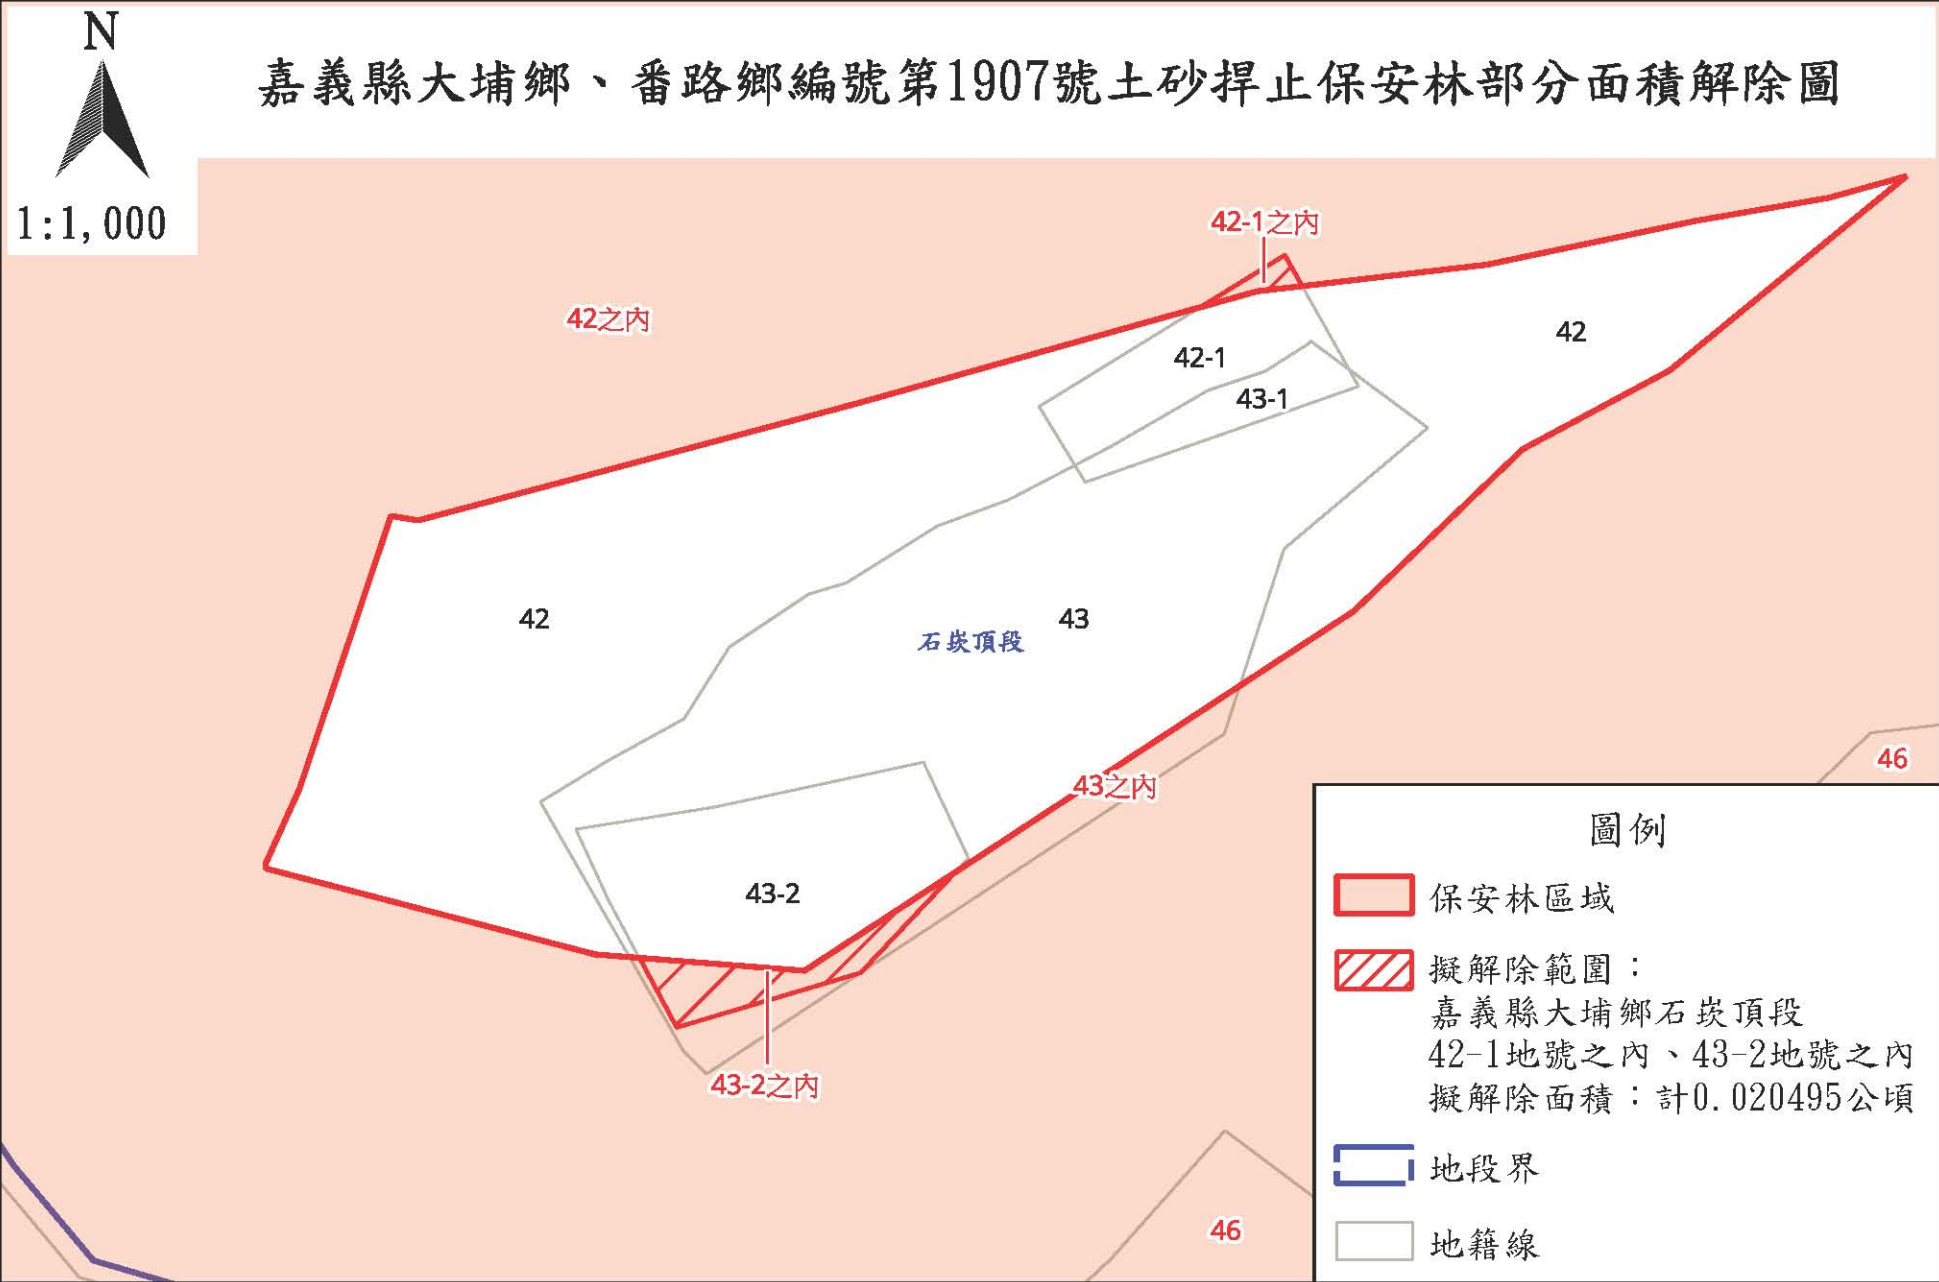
N

1:1,000

嘉義縣大埔鄉、番路鄉編號第1907號土砂捍止保安林部分面積解除圖

42-1之內

42之內

42

42-1

43-1

42

石崁頂段

43

43之內

46

43-2

43-2之內

46

圖例

保安林區域

擬解除範圍：
嘉義縣大埔鄉石崁頂段
42-1地號之內、43-2地號之內
擬解除面積：計0.020495公頃

地段界

地籍線